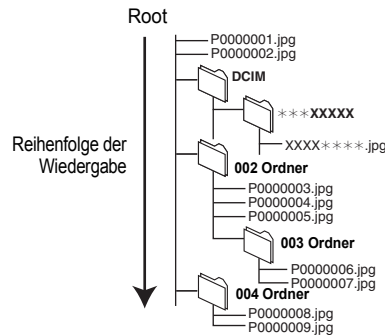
Root

P0000001.jpg
P0000002.jpg

DCIM

∗∗∗XXXXX

XXXX∗∗∗∗.jpg

Reihenfolge der Wiedergabe

002 Ordner

P0000003.jpg
P0000004.jpg
P0000005.jpg

003 Ordner

P0000006.jpg
P0000007.jpg

004 Ordner

P0000008.jpg
P0000009.jpg